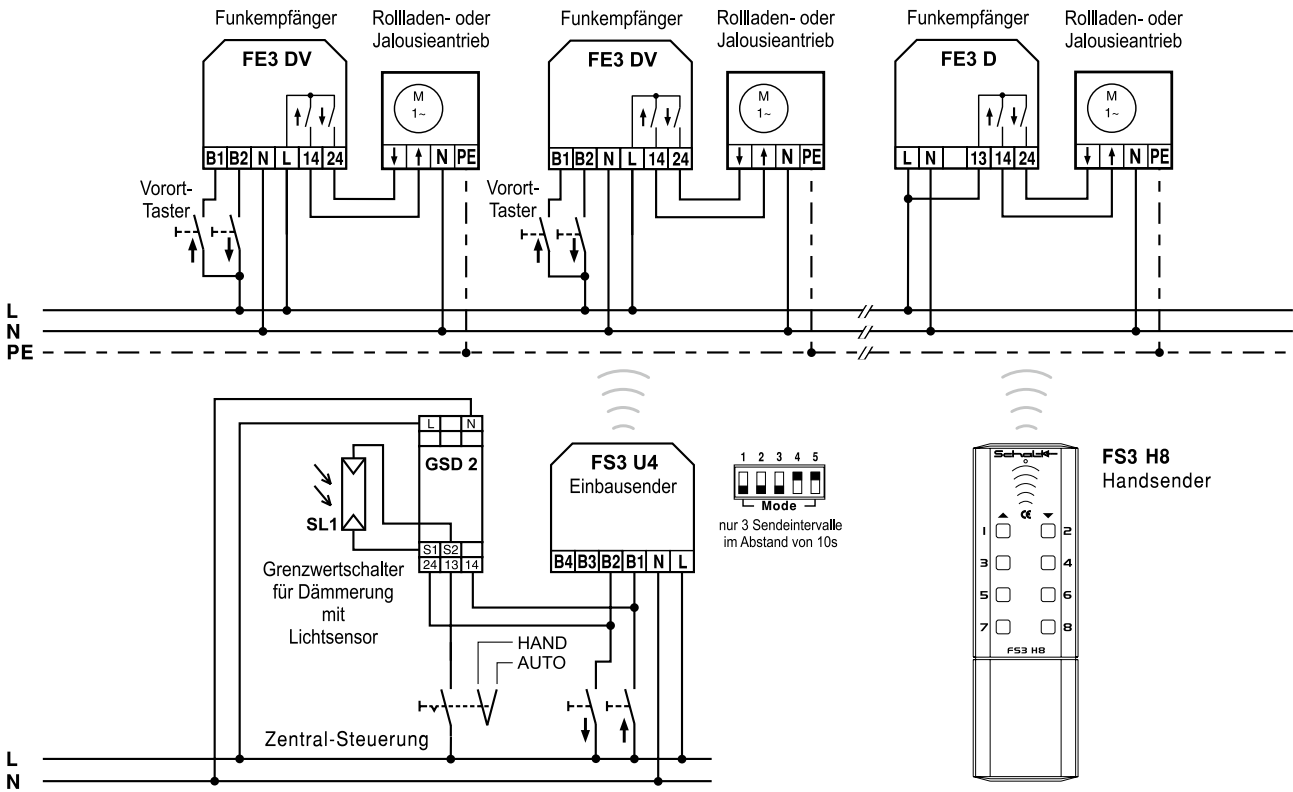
Funkempfänger

FE3 DV

B1 B2 N L 14 24

Rollladen- oder Jalousieantrieb

M 1~

N PE

Vorort-Taster

Funkempfänger

FE3 DV

B1 B2 N L 14 24

Rollladen- oder Jalousieantrieb

M 1~

N PE

Vorort-Taster

Funkempfänger

FE3 D

L N 13 14 24

Rollladen- oder Jalousieantrieb

M 1~

N PE

L
N
PE

L N

GSD 2

SL1

S1 S2
24 13 14

Grenzwertschalter für Dämmerung mit Lichtsensor

FS3 U4
Einbausender

B4 B3 B2 B1 N L

1 2 3 4 5
Mode
nur 3 Sendeintervalle im Abstand von 10s

HAND
AUTO

Zentral-Steuerung

L
N

Schalk

1 2
3 4
5 6
7 8

FS3 H8

FS3 H8
Handsender